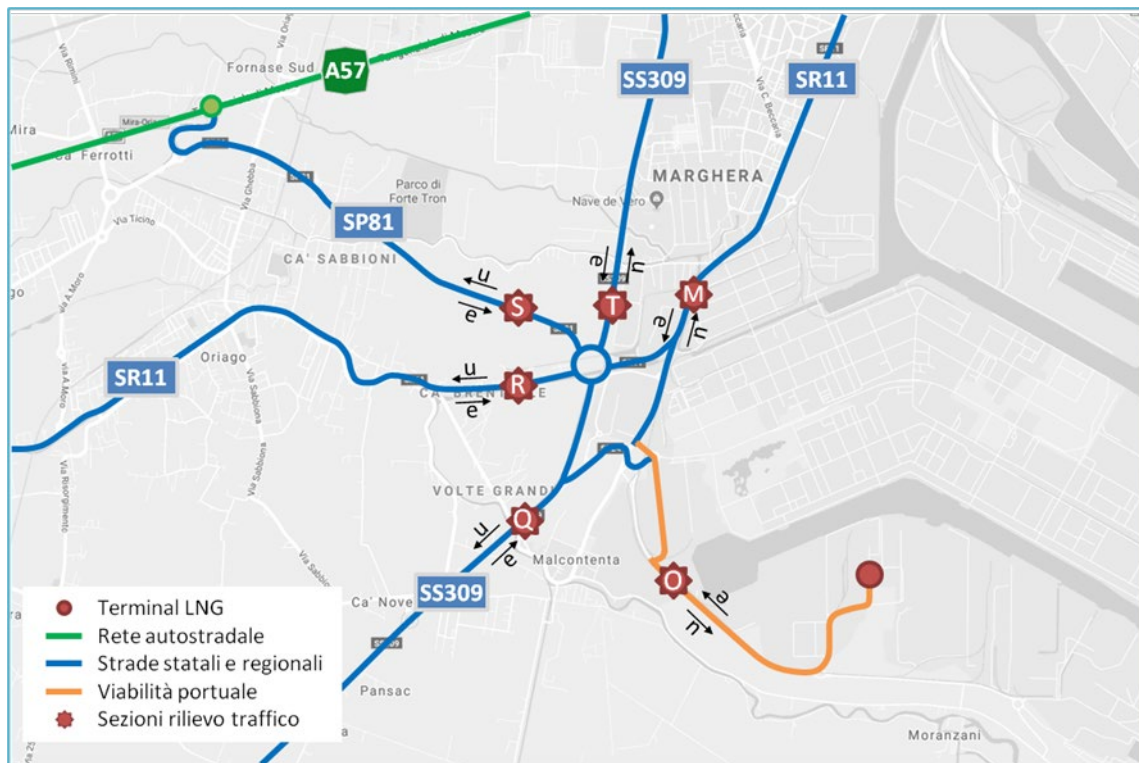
Fornase Sud
A57
SS309
SR11
Mira
Ferrotti
MARGHERA
Parco di Forte Tron
Nave de Vero
SP81
CA' SABBIONI
u
e
S
T
M
Oriago
SR11
R
VOLTE GRANDI
Q
Malcontenta
O
a
n
Ca' Nove
SS309
Pansac
Moranzani
Terminal LNG
Rete autostradale
Strade statali e regionali
Viabilità portuale
Sezioni rilievo traffico